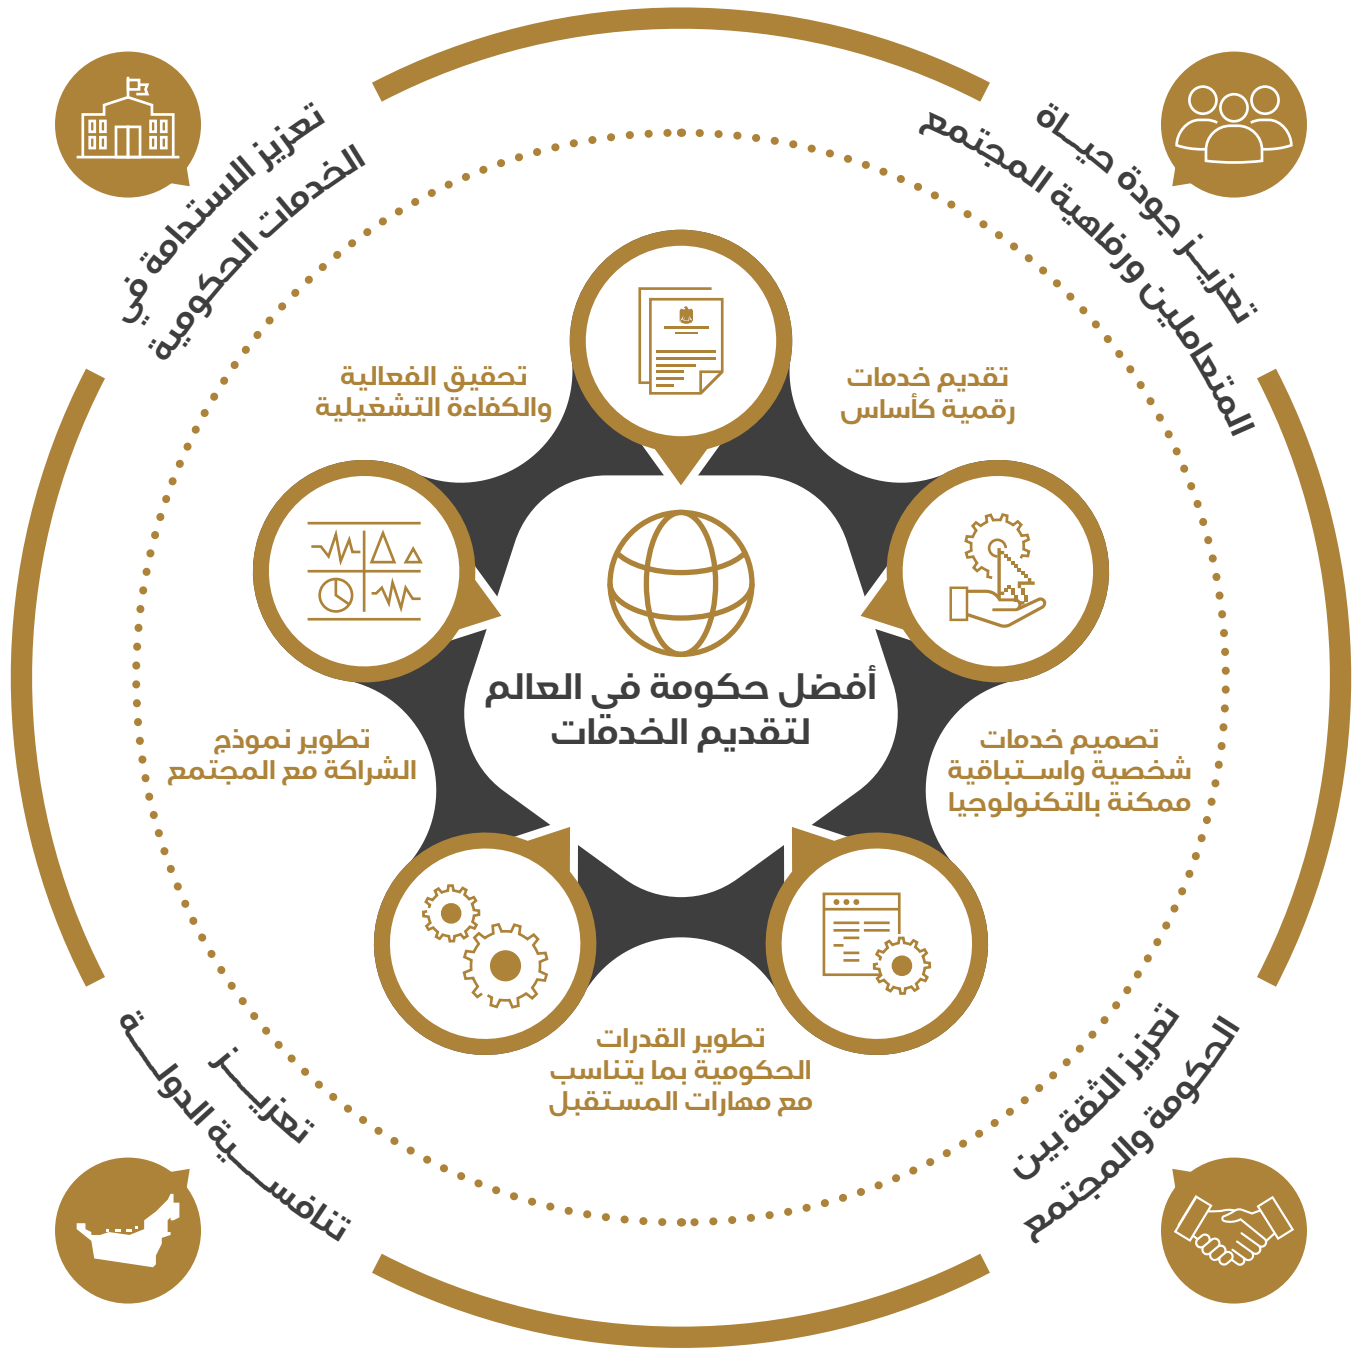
تعزيز الاستدامة في الخدمات الحكومية

تعزيـز جودة حيـاة المتعاملين ورفاهية المجتمع

تحقيق الفعالية والكفاءة التشغيلية

تقديم خدمات رقمية كأساس

أفضل حكومة في العالم لتقديم الخدمات

تطوير نموذج الشراكة مع المجتمع

تصميم خدمات شخصية واسـتباقية ممكنة بالتكنولوجيا

تطوير القدرات الحكومية بما يتناسب مع مهارات المستقبل

تعزيــز تنافســية الدولــة

تعزيز الثقة بين الحكومة والمجتمع